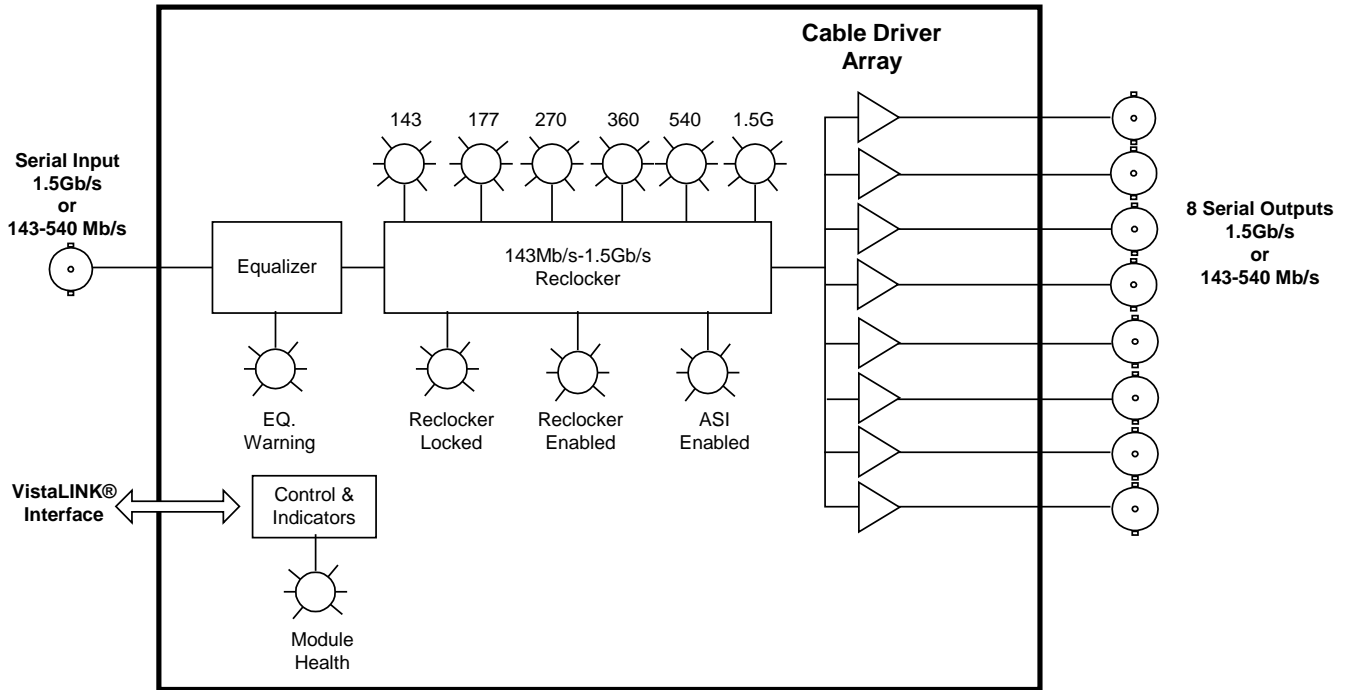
Cable Driver Array

143 177 270 360 540 1.5G

Serial Input 1.5Gb/s or 143-540 Mb/s

Equalizer

143Mb/s-1.5Gb/s Reclocker

8 Serial Outputs 1.5Gb/s or 143-540 Mb/s

EQ. Warning

Reclocker Locked

Reclocker Enabled

ASI Enabled

VistaLINK® Interface

Control & Indicators

Module Health